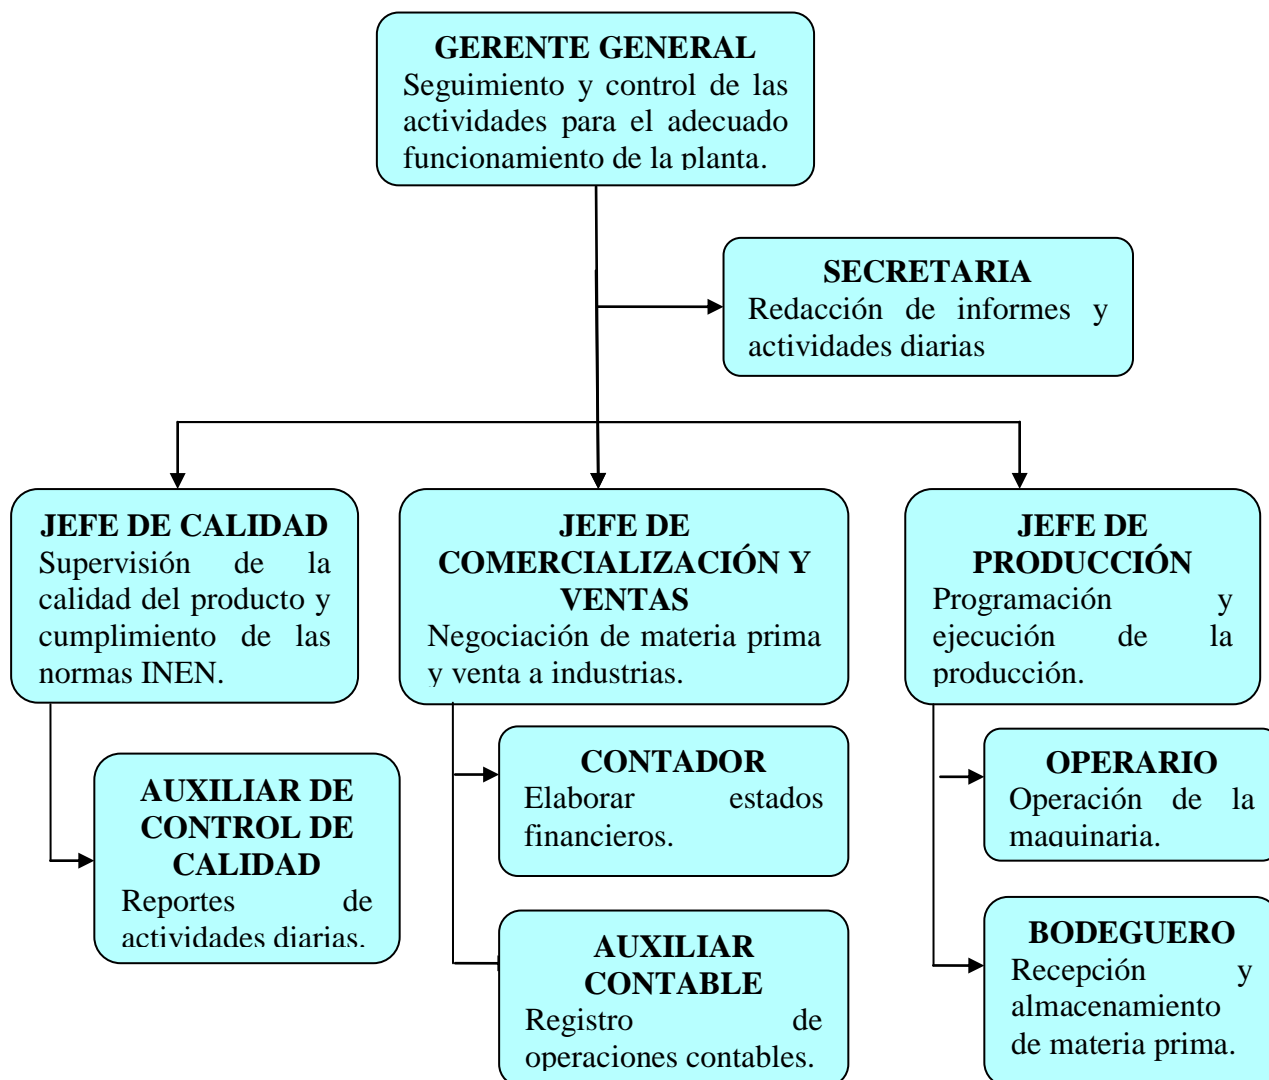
GERENTE GENERAL
Seguimiento y control de las actividades para el adecuado funcionamiento de la planta.

SECRETARIA
Redacción de informes y actividades diarias

JEFE DE CALIDAD
Supervisión de la calidad del producto y cumplimiento de las normas INEN.

JEFE DE COMERCIALIZACIÓN Y VENTAS
Negociación de materia prima y venta a industrias.

JEFE DE PRODUCCIÓN
Programación y ejecución de la producción.

AUXILIAR DE CONTROL DE CALIDAD
Reportes de actividades diarias.

CONTADOR
Elaborar estados financieros.

AUXILIAR CONTABLE
Registro de operaciones contables.

OPERARIO
Operación de la maquinaria.

BODEGUERO
Recepción y almacenamiento de materia prima.